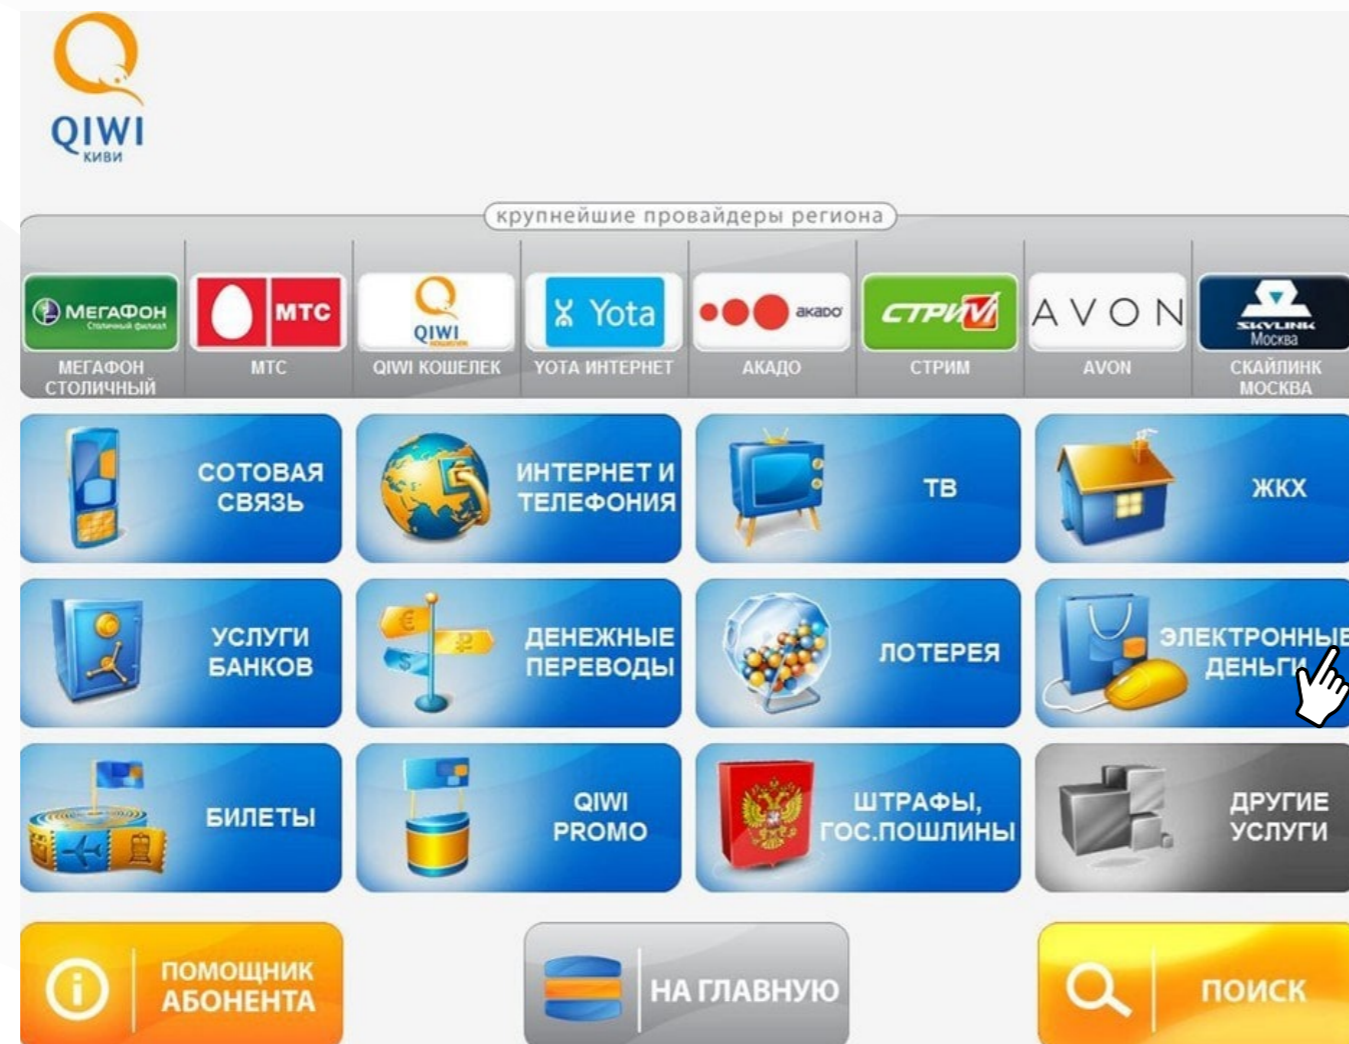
QIWI
киви

крупнейшие провайдеры региона

МегаФон Столичный филиал
МЕГАФОН СТОЛИЧНЫЙ

МТС
МТС

QIWI
QIWI КОШЕЛЕК

Yota
YOTA ИНТЕРНЕТ

акадо
АКАДО

СТРИМ
СТРИМ

AVON
AVON

SKYLINK Москва
СКАЙЛИНК МОСКВА

СОТОВАЯ СВЯЗЬ

ИНТЕРНЕТ И ТЕЛЕФОНИЯ

ТВ

ЖКХ

УСЛУГИ БАНКОВ

ДЕНЕЖНЫЕ ПЕРЕВОДЫ

ЛОТЕРЕЯ

ЭЛЕКТРОННЫЕ ДЕНЬГИ

БИЛЕТЫ

QIWI PROMO

ШТРАФЫ, ГОС.ПОШЛИНЫ

ДРУГИЕ УСЛУГИ

ПОМОЩНИК АБОНЕНТА

НА ГЛАВНУЮ

ПОИСК